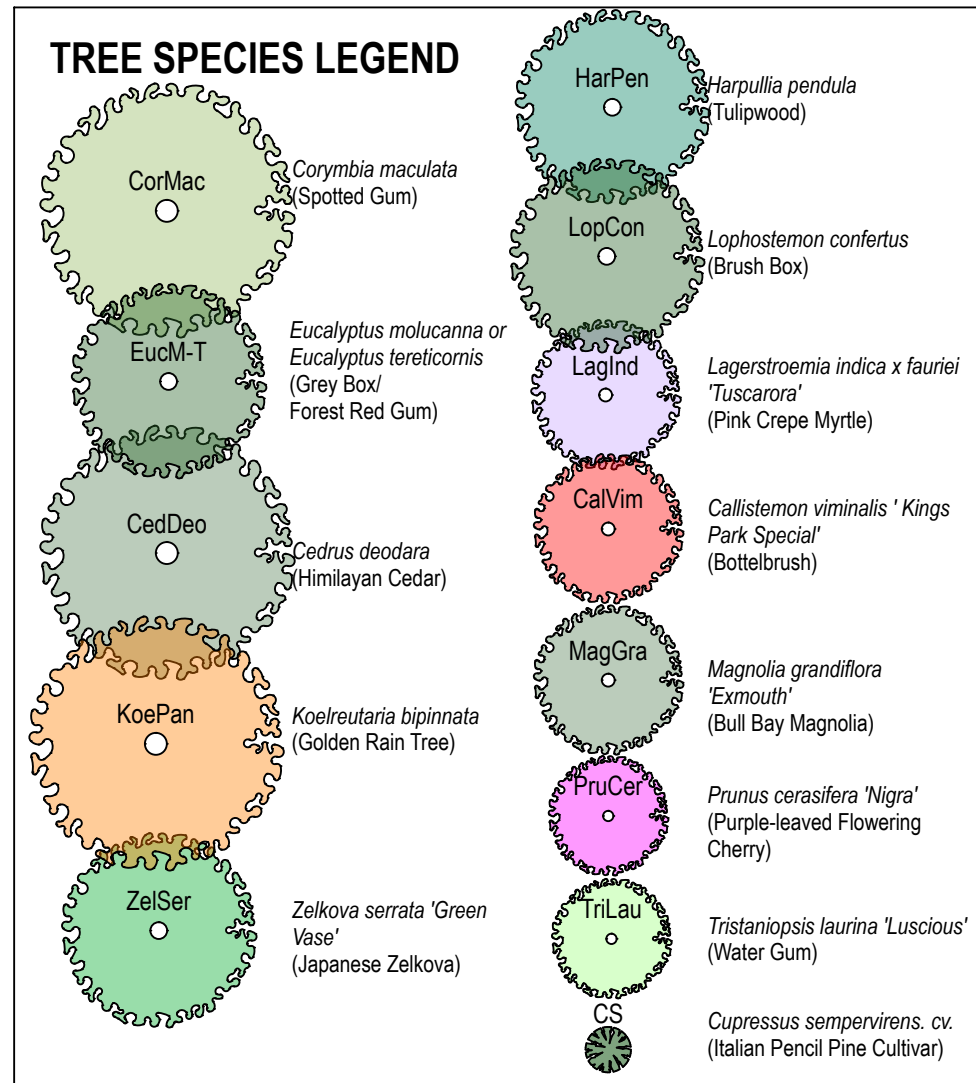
TREE SPECIES LEGEND

CorMac
Corymbia maculata (Spotted Gum)

EucM-T
Eucalyptus molucanna or Eucalyptus tereticornis (Grey Box/ Forest Red Gum)

CedDeo
Cedrus deodara (Himilayan Cedar)

KoePan
Koelreutaria bipinnata (Golden Rain Tree)

ZelSer
Zelkova serrata 'Green Vase' (Japanese Zelkova)

HarPen
Harpullia pendula (Tulipwood)

LopCon
Lophostemon confertus (Brush Box)

LagInd
Lagerstroemia indica x fauriei 'Tuscarora' (Pink Crepe Myrtle)

CalVim
Callistemon viminalis ' Kings Park Special' (Bottelbrush)

MagGra
Magnolia grandiflora 'Exmouth' (Bull Bay Magnolia)

PruCer
Prunus cerasifera 'Nigra' (Purple-leaved Flowering Cherry)

TriLau
Tristaniopsis laurina 'Luscious' (Water Gum)

CS
Cupressus sempervirens. cv. (Italian Pencil Pine Cultivar)